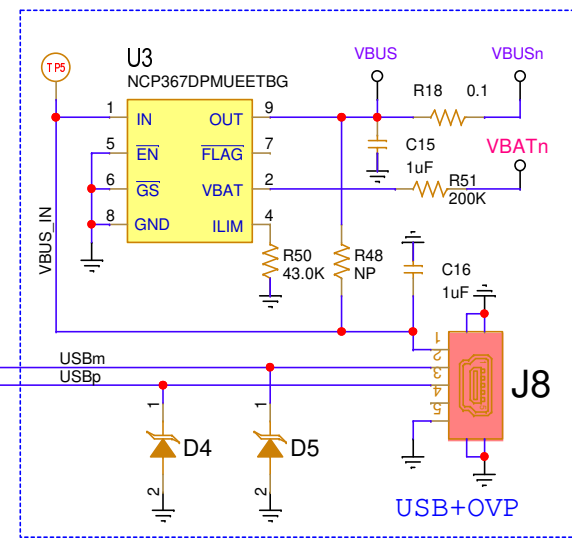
TP5

U3
NCP367DPMUEETBG

1 IN
5 $\overline{EN}$
6 $\overline{GS}$
8 GND
OUT 9
$\overline{FLAG}$ 7
VBAT 2
ILIM 4

VBUS
VBUSn
R18 0.1
C15 1uF
VBATn
R51 200K
R50 43.0K
R48 NP
C16 1uF
VBUS_IN
USBm
USBp
1
2
3
4
5
J8
1
D4
2
1
D5
2
USB+OVP